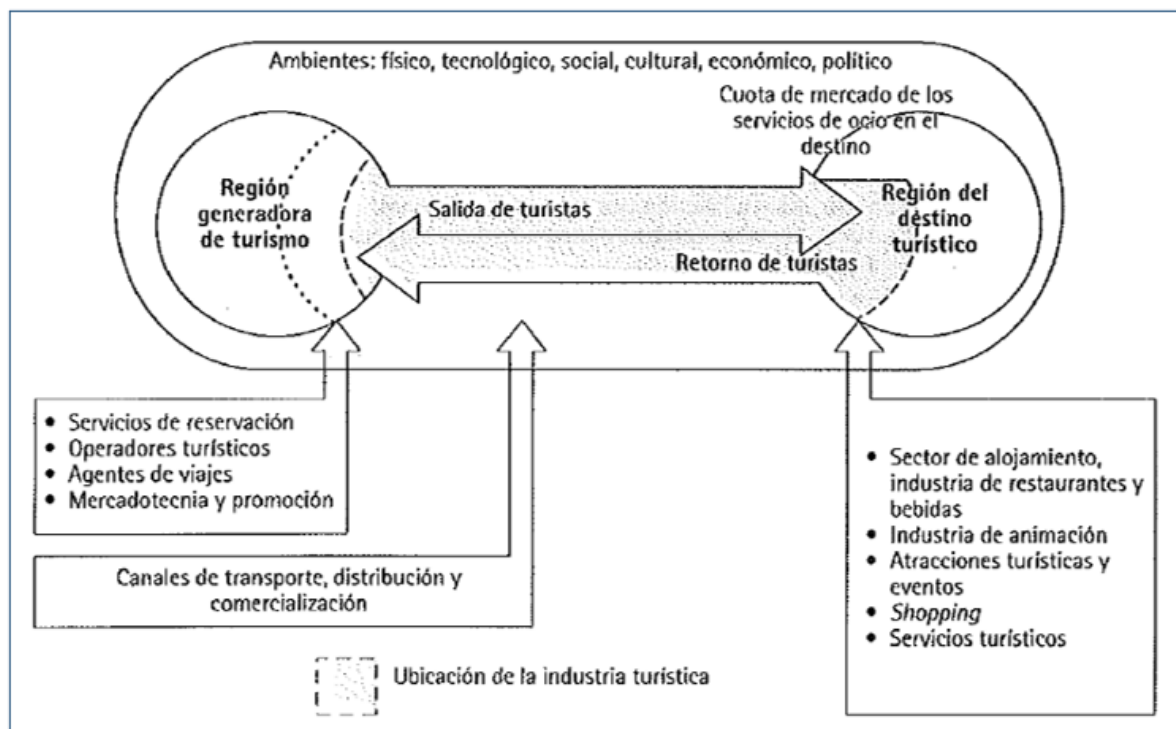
Ambientes: físico, tecnológico, social, cultural, económico, político

Cuota de mercado de los servicios de ocio en el destino

Región generadora de turismo

Salida de turistas

Región del destino turístico

Retorno de turistas

• Servicios de reservación
• Operadores turísticos
• Agentes de viajes
• Mercadotecnia y promoción

Canales de transporte, distribución y comercialización

• Sector de alojamiento, industria de restaurantes y bebidas
• Industria de animación
• Atracciones turísticas y eventos
• *Shopping*
• Servicios turísticos

Ubicación de la industria turística